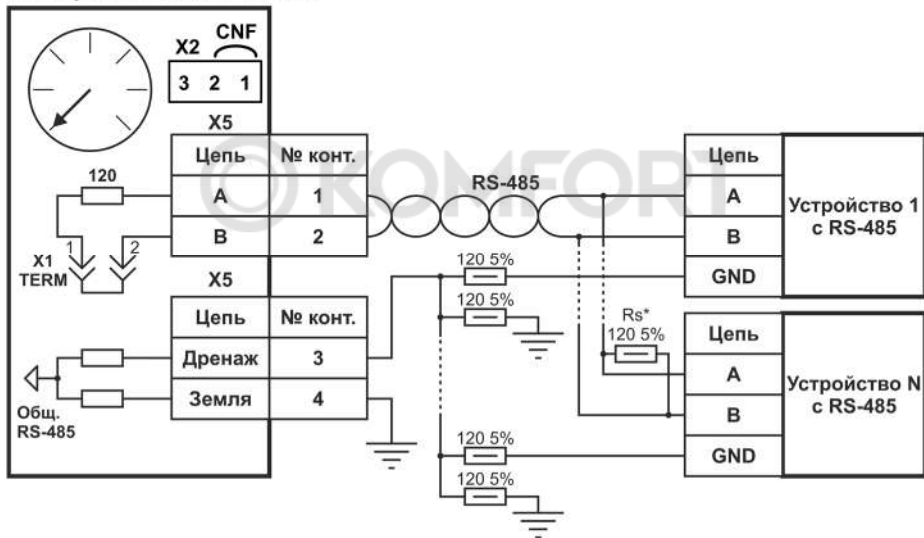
X2 CNF
3 2 1

X5

| Цепь | № конт. |
|---|---|
| A | 1 |
| B | 2 |

120

X1 TERM
1 2

X5

| Цепь | № конт. |
|---|---|
| Дренаж | 3 |
| Земля | 4 |

Общ. RS-485

RS-485

KOMFORT

120 5%
120 5%
Rs*
120 5%
120 5%
120 5%

| Цепь |
|---|
| A |
| B |
| GND |

Устройство 1 с RS-485

| Цепь |
|---|
| A |
| B |
| GND |

Устройство N с RS-485